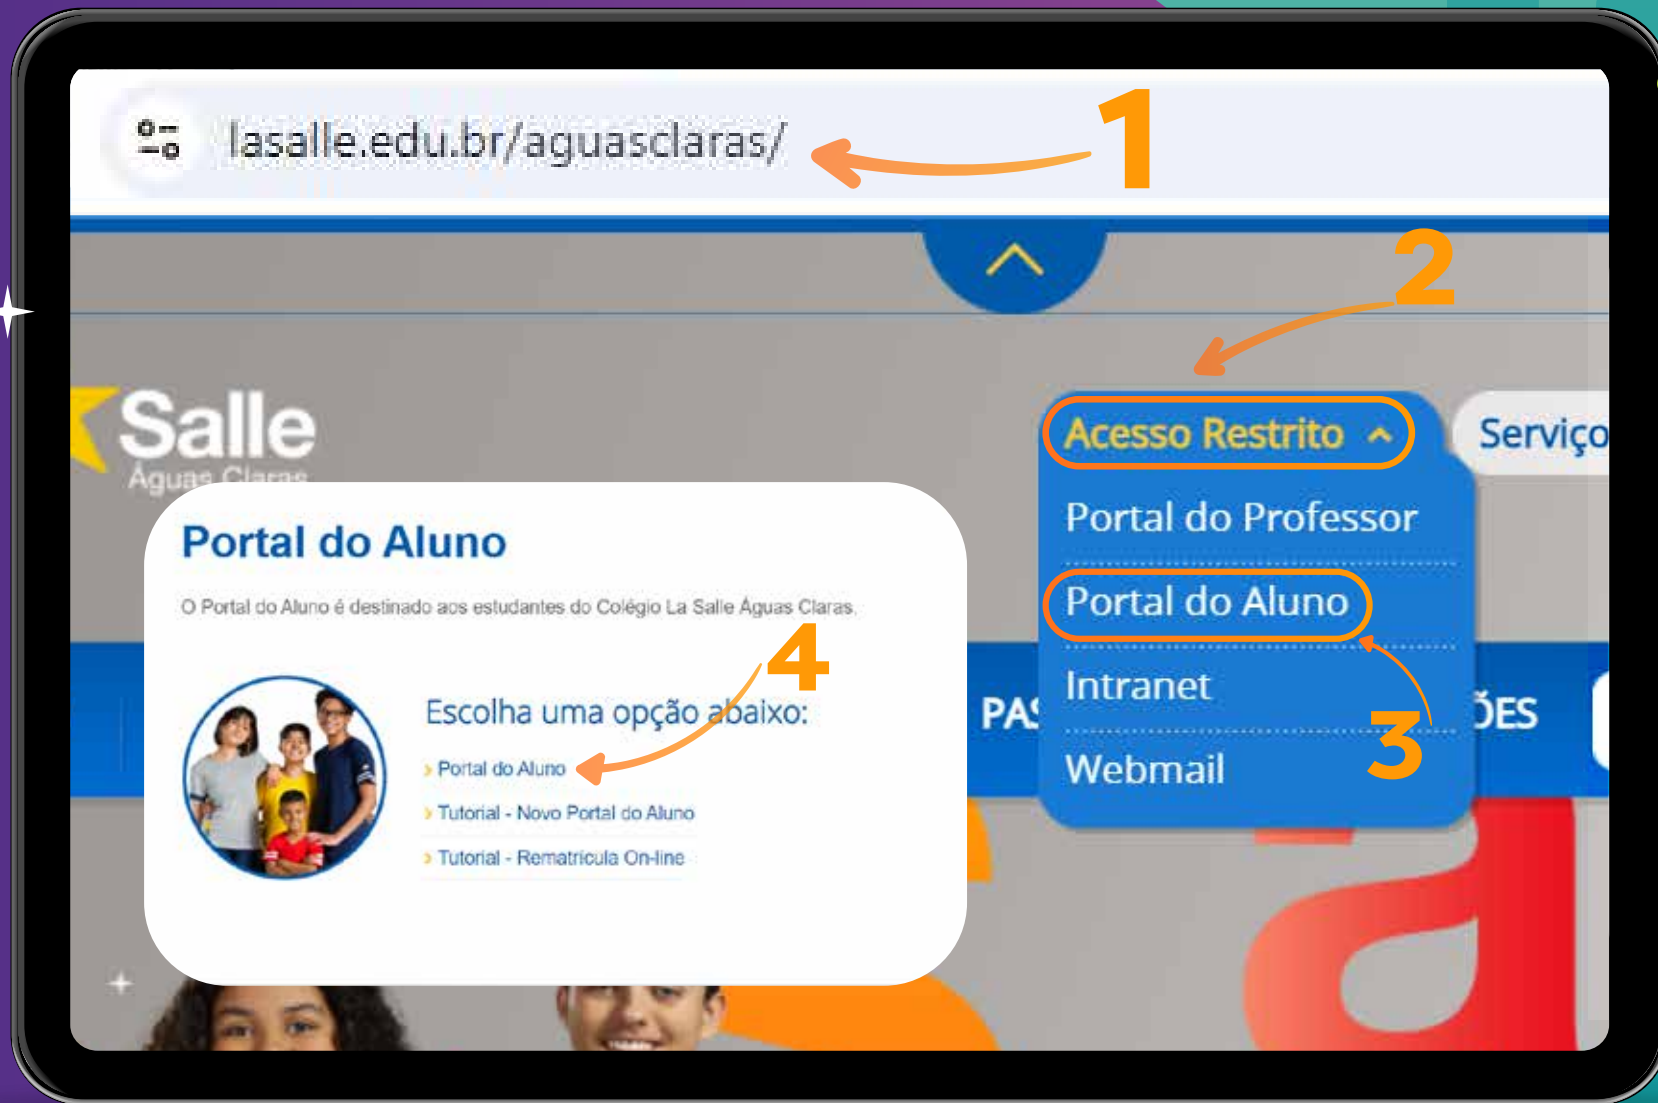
lasalle.edu.br/aguasclaras/

1

2

Salle
Águas Claras

Acesso Restrito

Serviço

Portal do Professor

Portal do Aluno

Intranet

Webmail

3

PA

ÕES

Portal do Aluno

O Portal do Aluno é destinado aos estudantes do Colégio La Salle Águas Claras.

4

Escolha uma opção abaixo:

› Portal do Aluno

› Tutorial - Novo Portal do Aluno

› Tutorial - Rematricula On-line